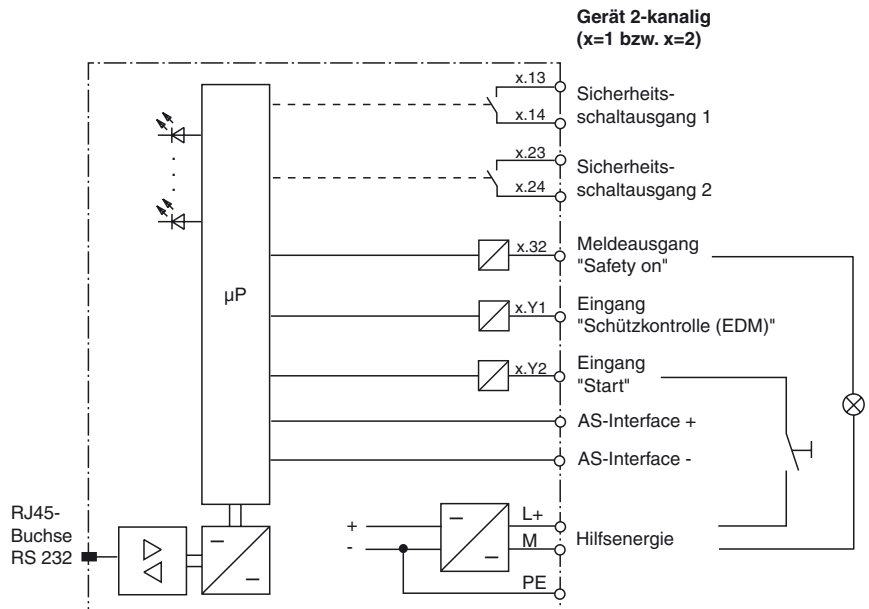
**Gerät 2-kanalig (x=1 bzw. x=2)**

x.13
x.14
Sicherheitsschaltausgang 1

x.23
x.24
Sicherheitsschaltausgang 2

µP

x.32
Meldeausgang "Safety on"

x.Y1
Eingang "Schützkontrolle (EDM)"

x.Y2
Eingang "Start"

AS-Interface +

AS-Interface -

RJ45-Buchse RS 232

+
-
L+
M
PE
Hilfsenergie